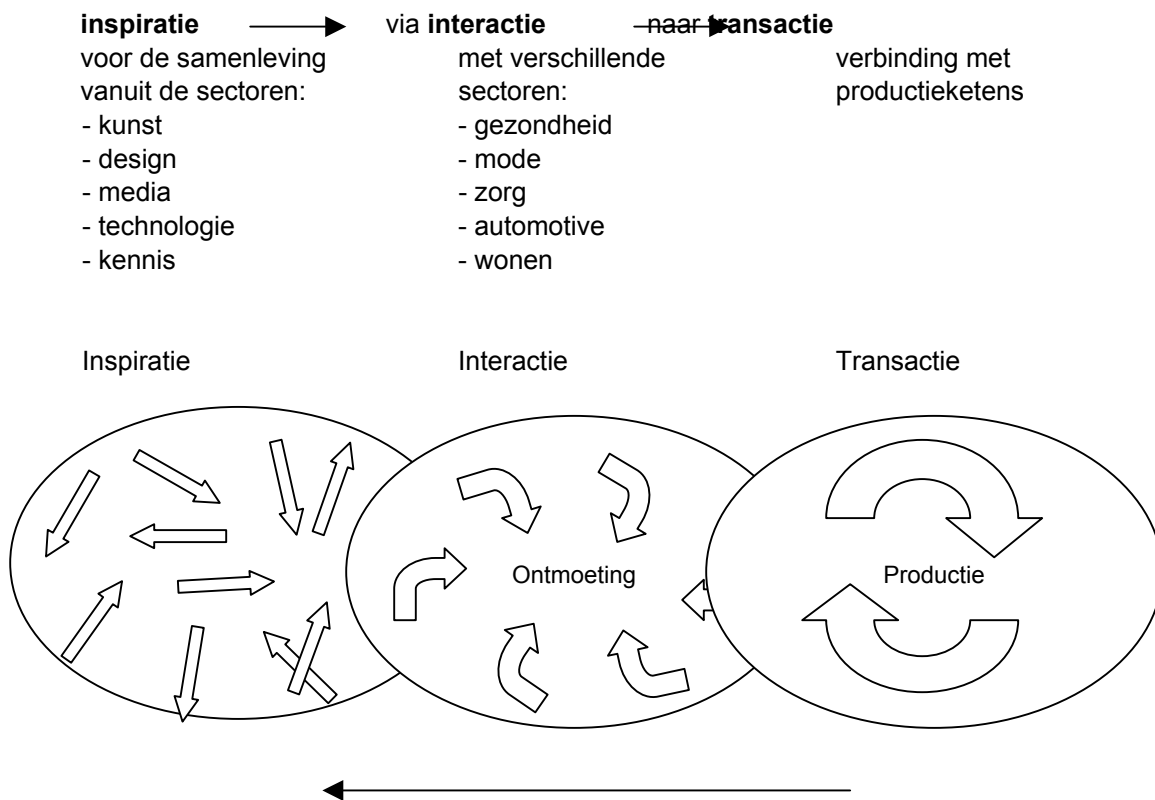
**inspiratie** via **interactie** naar **transactie**

voor de samenleving vanuit de sectoren:
- kunst
- design
- media
- technologie
- kennis

met verschillende sectoren:
- gezondheid
- mode
- zorg
- automotive
- wonen

verbinding met productieketens

Inspiratie

Interactie

Transactie

Ontmoeting

Productie